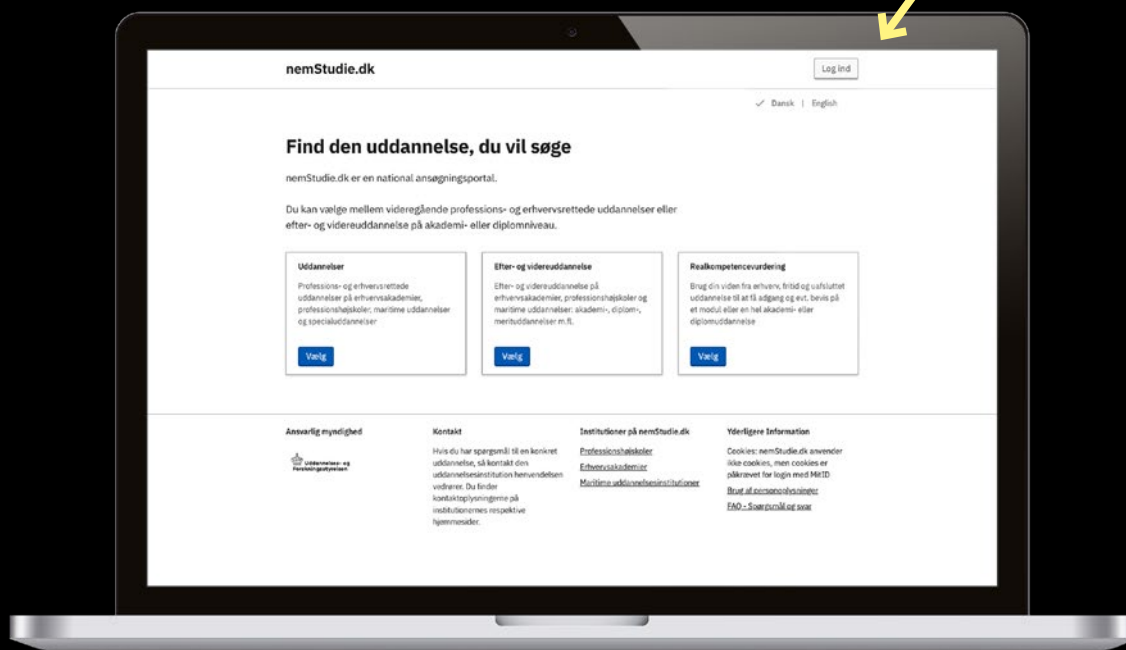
nemStudie.dk

Log ind

Dansk | English

Find den uddannelse, du vil søge

nemStudie.dk er en national ansøgningsportal.

Du kan vælge mellem videregående professions- og erhvervsrettede uddannelser eller efter- og videreuddannelse på akademi- eller diplomniveau.

Uddannelser

Professions- og erhvervsrettede uddannelser på erhvervsakademier, professionshøjskoler, maritime uddannelser og specialuddannelser

Vælg

Efter- og videreuddannelse

Efter- og videreuddannelse på erhvervsakademier, professionshøjskoler og maritime uddannelser: akademi-, diplom-, meritudannelser m.fl.

Vælg

Realkompetencevurdering

Brug din viden fra erhverv, fritid og uafsluttet uddannelse til at få adgang og evt. bevis på et modul eller en hel akademi- eller diplomuddannelse

Vælg

Ansvarlig myndighed

Uddannelses- og Forskningsstyrelsen

Kontakt

Hvis du har spørgsmål til en konkret uddannelse, så kontakt den uddannelsesinstitution henvendelsen vedrører. Du finder kontaktoplysningerne på institutionernes respektive hjemmesider.

Institutioner på nemStudie.dk

Professionshøjskoler

Erhvervsakademier

Maritime uddannelsesinstitutioner

Yderligere Information

Cookies: nemStudie.dk anvender ikke cookies, men cookies er påkrævet for login med MitID

Brug af personoplysninger

FAQ - Spørgsmål og svar